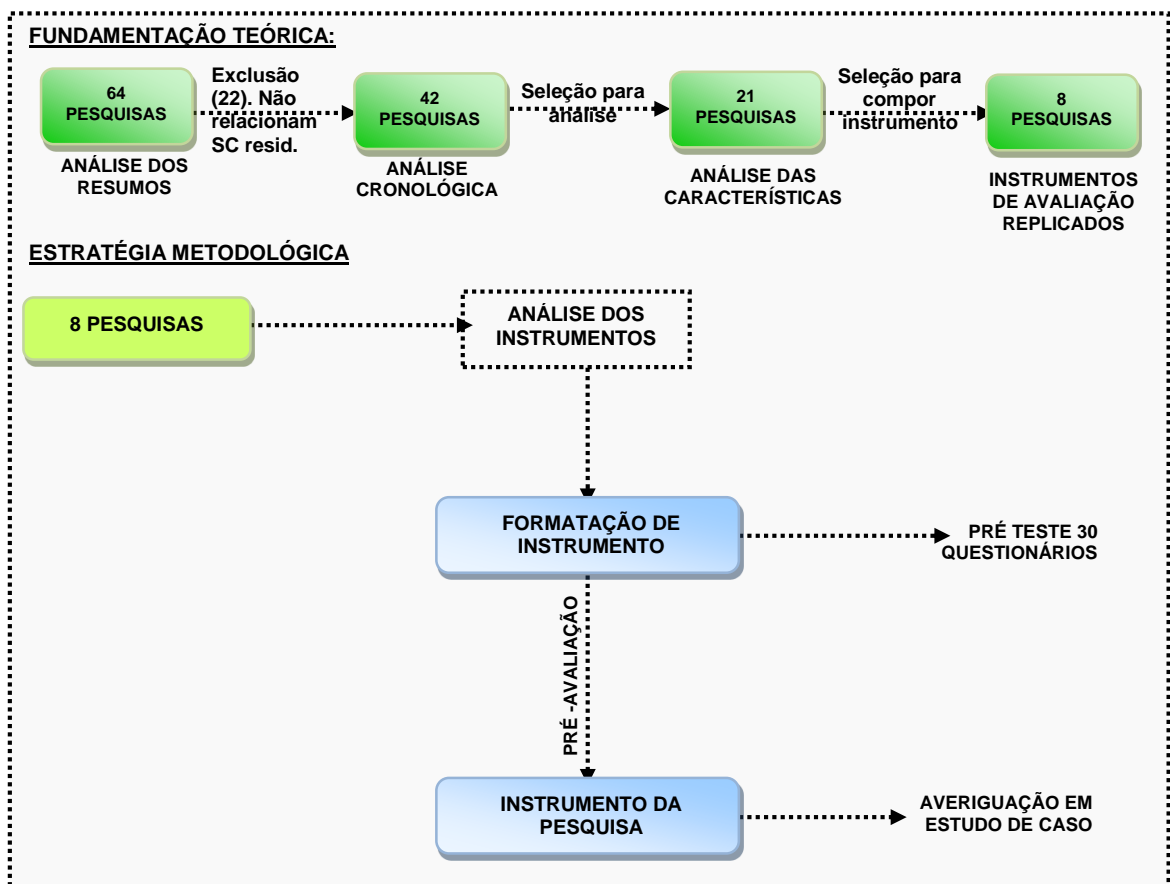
FUNDAMENTAÇÃO TEÓRICA:

64 PESQUISAS

Exclusão (22). Não relacionam SC resid.

ANÁLISE DOS RESUMOS

42 PESQUISAS

ANÁLISE CRONOLÓGICA

Seleção para análise

21 PESQUISAS

ANÁLISE DAS CARACTERÍSTICAS

Seleção para compor instrumento

8 PESQUISAS

INSTRUMENTOS DE AVALIAÇÃO REPLICADOS

ESTRATÉGIA METODOLÓGICA

8 PESQUISAS

ANÁLISE DOS INSTRUMENTOS

FORMATAÇÃO DE INSTRUMENTO

PRÉ TESTE 30 QUESTIONÁRIOS

PRÉ -AVALIAÇÃO

INSTRUMENTO DA PESQUISA

AVERIGUAÇÃO EM ESTUDO DE CASO